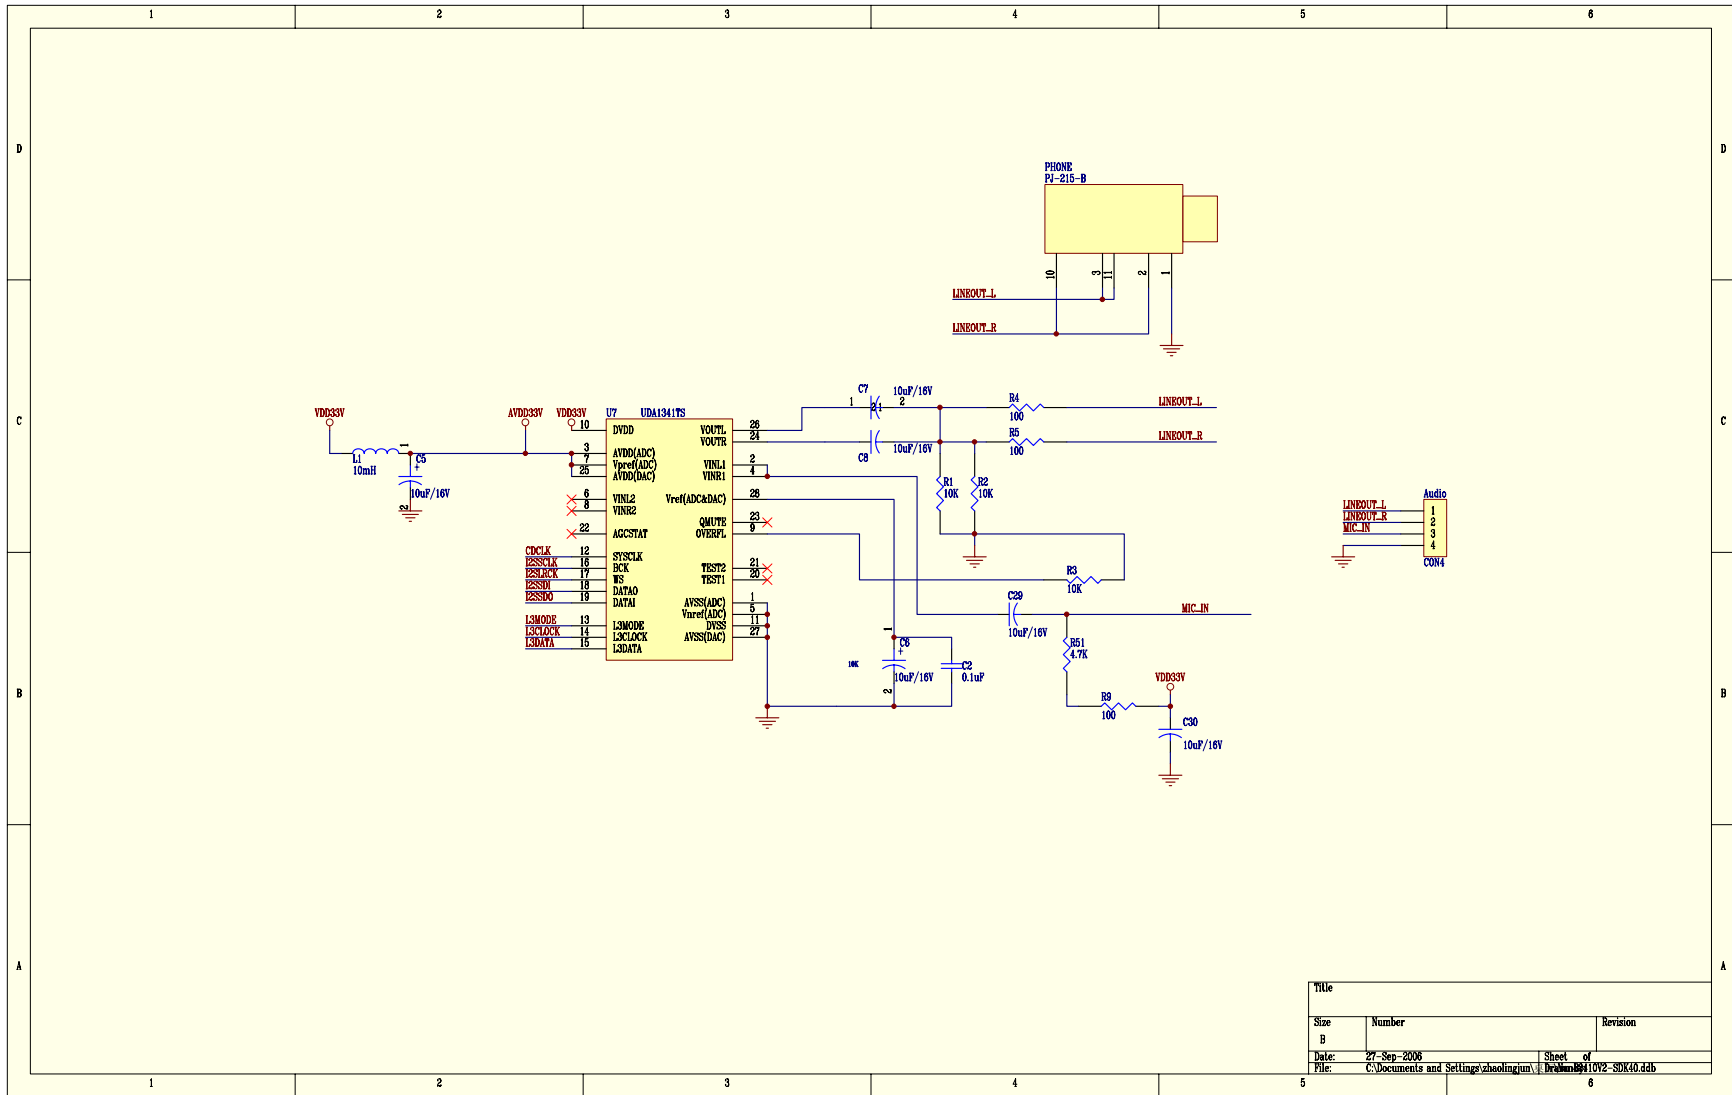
1 2 3 4 5 6

D

PHONE
PJ-215-B

10 3 11 2 1

LINEOUT_L
LINEOUT_R

C

C7 10uF/16V
1 2
R4 100 LINEOUT_L
R5 100 LINEOUT_R
C8 10uF/16V

VDD33V
AVDD33V
VDD33V
U7 UDA1341TS

L1 10mH
C5 10uF/16V

10 DVDD
3 AVDD(ADC)
7 Vpref(ADC)
25 AVDD(DAC)
6 VINL2
8 VINR2
22 AGCSTAT
12 SYSCLK
16 BCK
17 WS
18 DATAO
19 DATAI
13 L3MODE
14 L3CLOCK
15 L3DATA

VOUTL 26
VOUTR 24
VINL1 2
VINR1 4
Vref(ADC&DAC) 28
QMUTE 23
OVERFL 9
TEST2 21
TEST1 20
AVSS(ADC) 1
Vnref(ADC) 5
DVSS 11
AVSS(DAC) 27

CDCLK
I2SSCLK
I2SLRCK
I2SSDI
I2SSDO
L3MODE
L3CLOCK
L3DATA

R1 10K
R2 10K
R3 10K

Audio
LINEOUT_L 1
LINEOUT_R 2
MIC_IN 3
4
CON4

C29 10uF/16V
MIC_IN
R51 4.7K

B

C6 10uF/16V
10K
C2 0.1uF

VDD33V
R9 100
C30 10uF/16V

A

Title
Size B
Number
Revision
Date: 27-Sep-2006
Sheet of
File: C:\Documents and Settings\zhaolingjun\ Drawn By: 410V2-SDK40.ddb

1 2 3 4 5 6